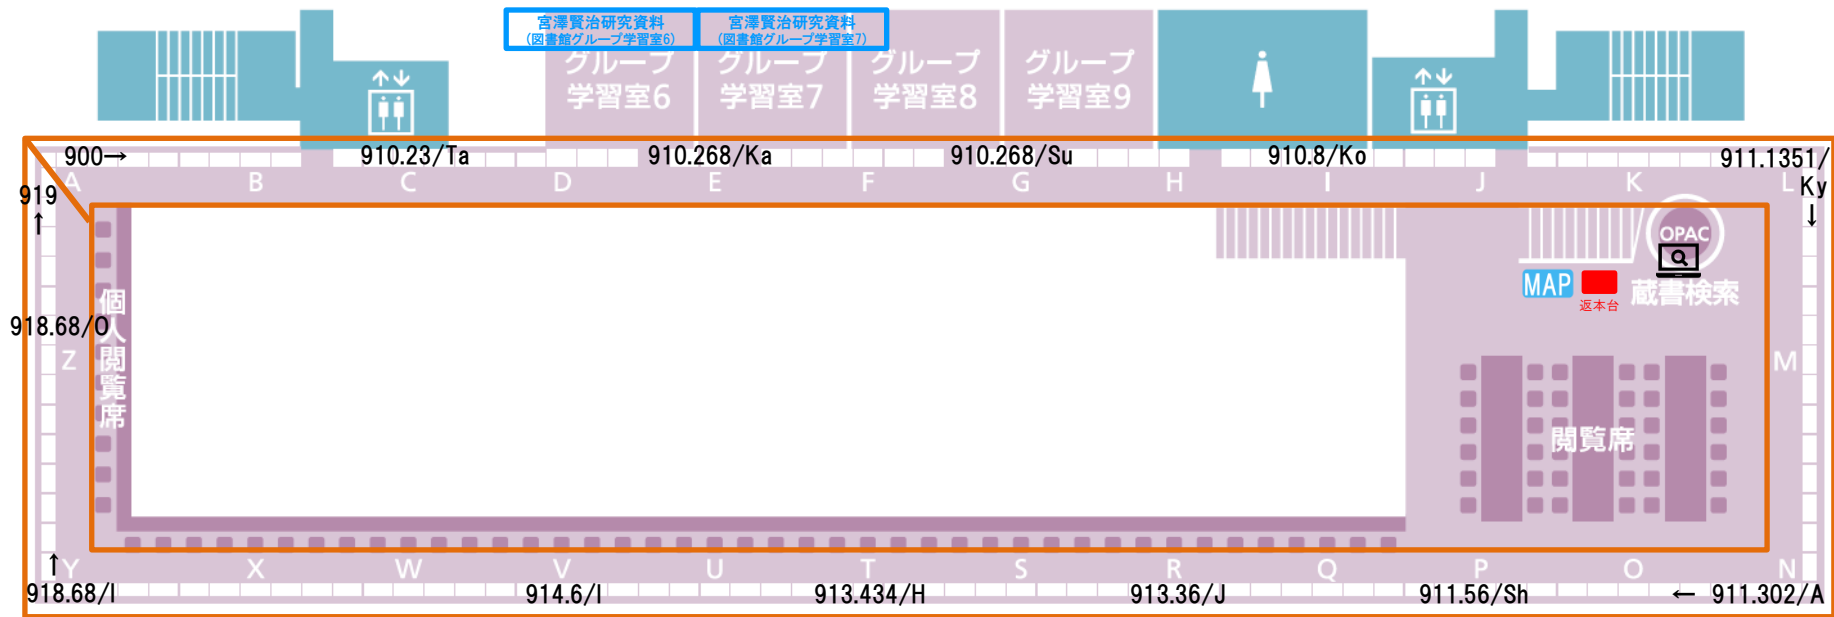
宮澤賢治研究資料
(図書館グループ学習室6)

宮澤賢治研究資料
(図書館グループ学習室7)

グループ学習室6

グループ学習室7

グループ学習室8

グループ学習室9

900→

910.23/Ta

910.268/Ka

910.268/Su

910.8/Ko

911.1351/Ky

A B C D E F G H I J K L

919 ↑

OPAC

MAP

返本台

蔵書検索

918.68/O

Z

個人閲覧席

M

閲覧席

↑ Y X W V U T S R Q P O N

918.68/I

914.6/I

913.434/H

913.36/J

911.56/Sh

← 911.302/A